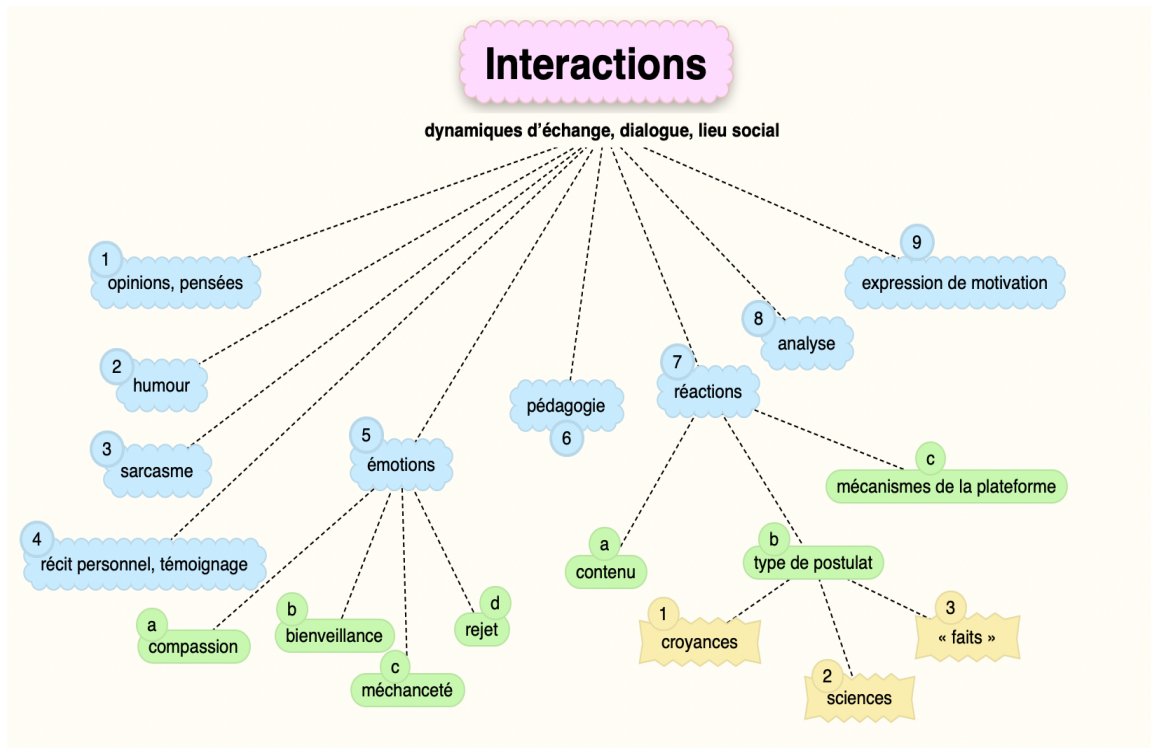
Interactions

dynamiques d’échange, dialogue, lieu social

1 opinions, pensées

2 humour

3 sarcasme

4 récit personnel, témoignage

5 émotions

a compassion

b bienveillance

c méchanceté

d rejet

pédagogie 6

7 réactions

a contenu

b type de postulat

1 croyances

2 sciences

3 « faits »

c mécanismes de la plateforme

8 analyse

9 expression de motivation